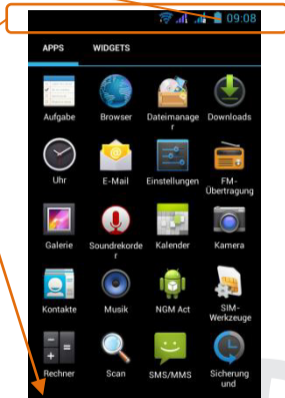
09:08

APPS WIDGETS

Aufgabe
Browser
Dateimanager
Downloads
Uhr
E-Mail
Einstellungen
FM-Übertragung
Galerie
Soundrekorder
Kalender
Kamera
Kontakte
Musik
NGM Act
SIM-Werkzeuge
Rechner
Scan
SMS/MMS
Sicherung und